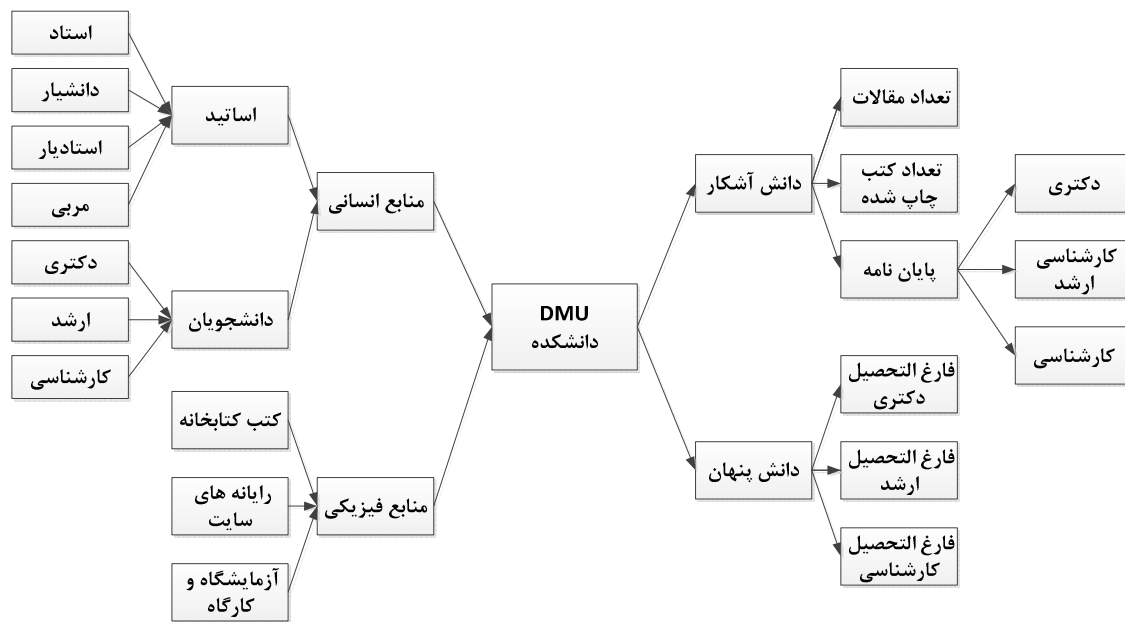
استاد
دانشیار
استادیار
مربی
اساتید
دکتری
ارشد
کارشناسی
دانشجویان
منابع انسانی
کتب کتابخانه
رایانه های سایت
آزمایشگاه و کارگاه
منابع فیزیکی
DMU
دانشکده
دانش آشکار
تعداد مقالات
تعداد کتب چاپ شده
پایان نامه
دکتری
کارشناسی ارشد
کارشناسی
دانش پنهان
فارغ التحصیل دکتری
فارغ التحصیل ارشد
فارغ التحصیل کارشناسی